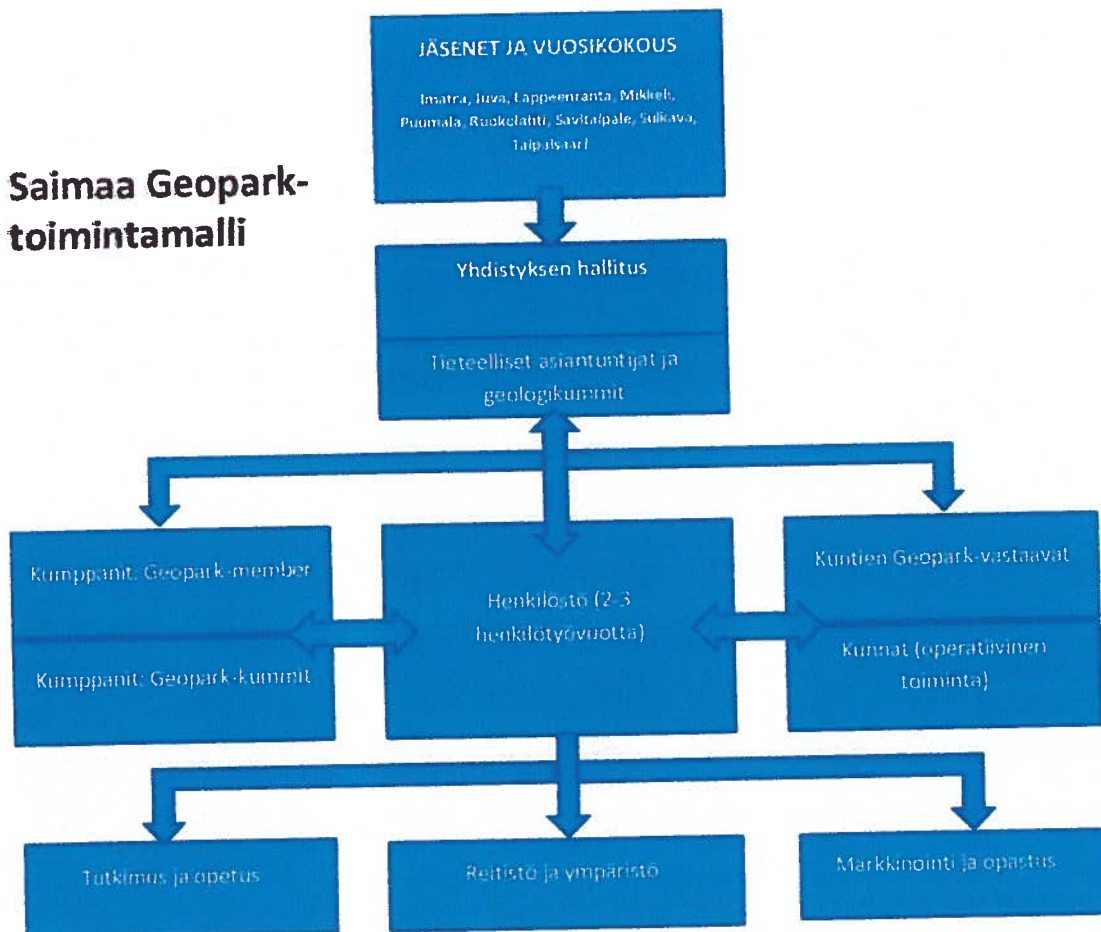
Saimaa Geopark-toimintamalli

JÄSENET JA VUOSIKOKOUS

Imatra, Juva, Lappeenranta, Mikkeli, Puumala, Ruokolahti, Savitaipale, Sulkava, Taipalsaari

Yhdistyksen hallitus

Tieteelliset asiantuntijat ja geologikummit

Kumppanit: Geopark-member

Kumppanit: Geopark-kummit

Henkilöstö (2-3 henkilötyövuotta)

Kuntien Geopark-vastaavat

Kunnat (operatiivinen toiminta)

Tutkimus ja opetus

Reitistö ja ympäristö

Markkinointi ja opastus